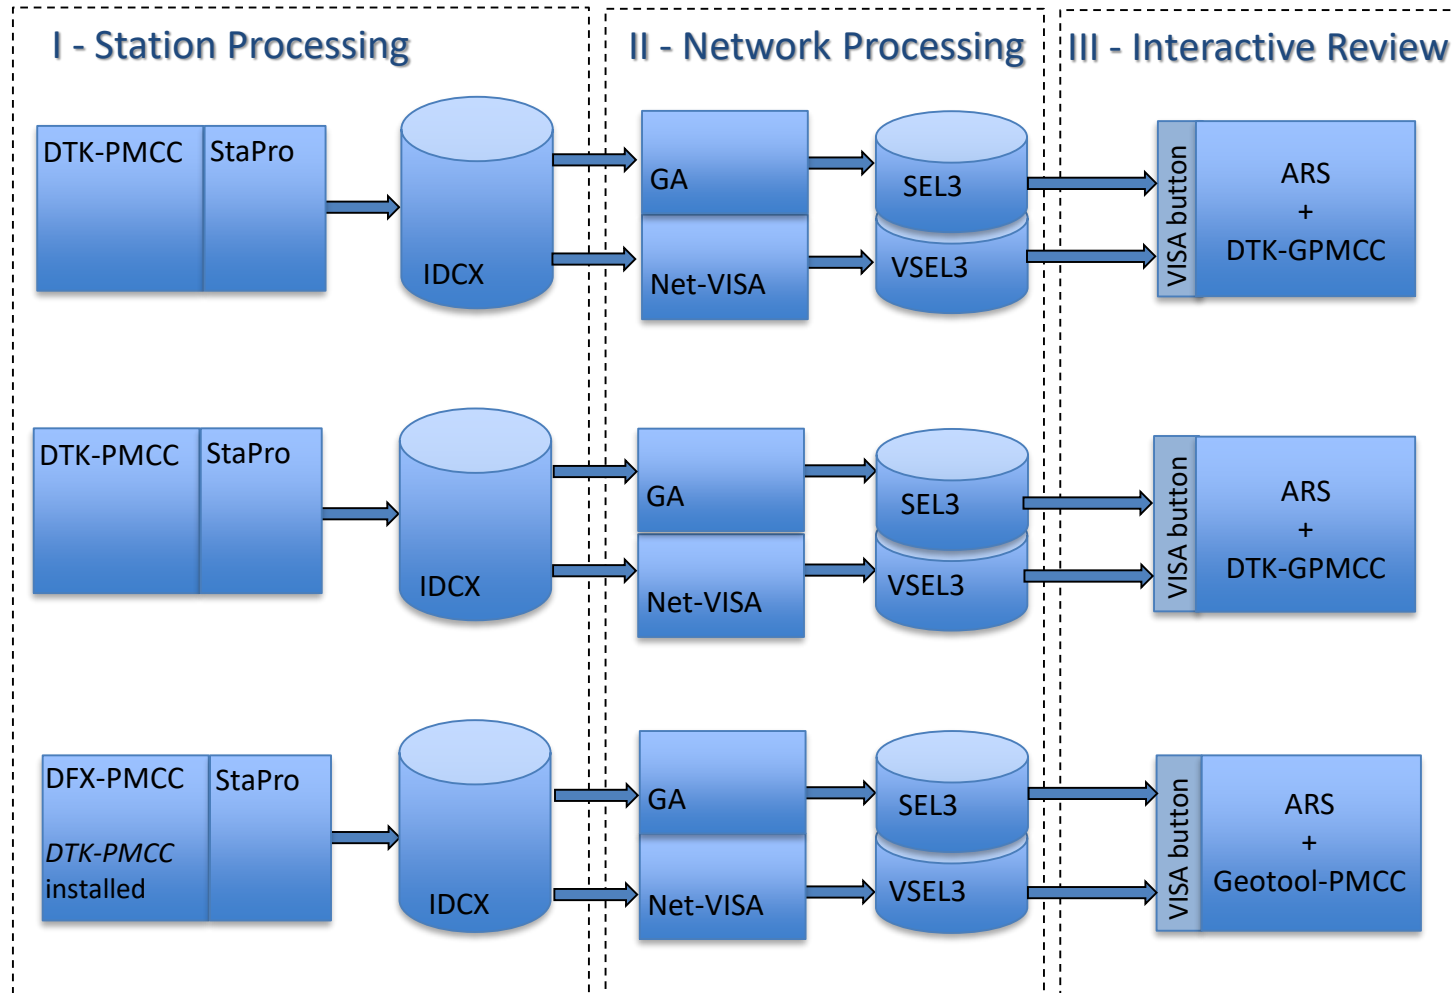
I - Station Processing

II - Network Processing

III - Interactive Review

DTK-PMCC StaPro

IDCX

GA

Net-VISA

SEL3

VSEL3

VISA button

ARS + DTK-GPMCC

DTK-PMCC StaPro

IDCX

GA

Net-VISA

SEL3

VSEL3

VISA button

ARS + DTK-GPMCC

DFX-PMCC *DTK-PMCC* installed

StaPro

IDCX

GA

Net-VISA

SEL3

VSEL3

VISA button

ARS + Geotool-PMCC